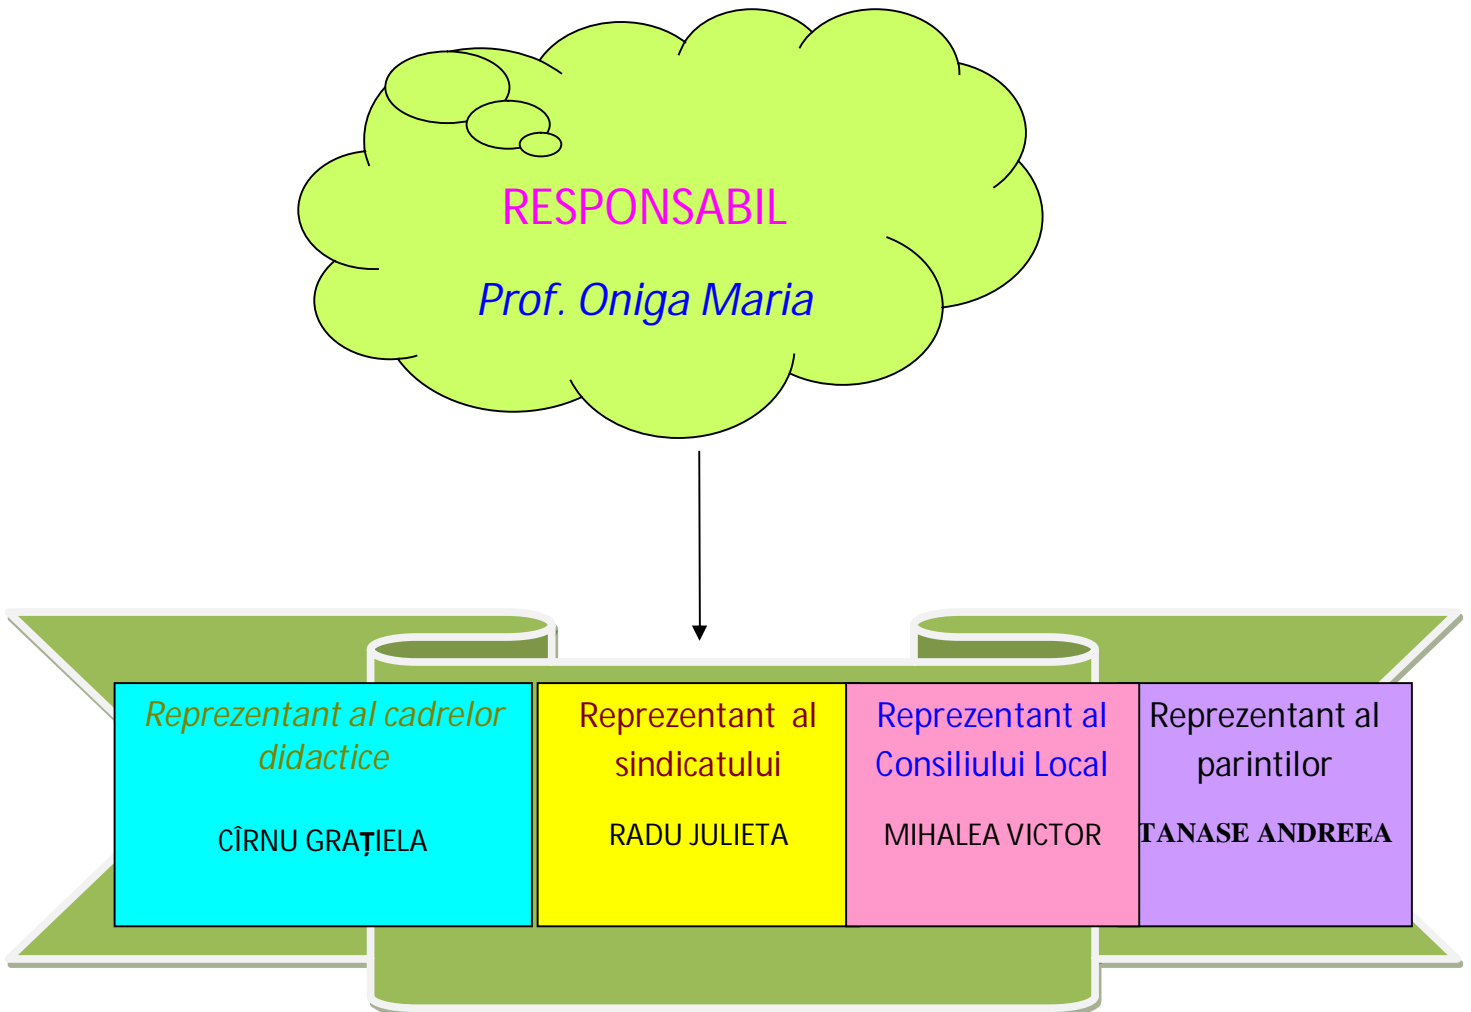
RESPONSABIL

Prof. Oniga Maria

Reprezentant al cadrelor didactice

CÎRNU GRAȚIELA

Reprezentant al sindicatului

RADU JULIETA

Reprezentant al Consiliului Local

MIHALEA VICTOR

Reprezentant al parintilor

TANASE ANDREEA